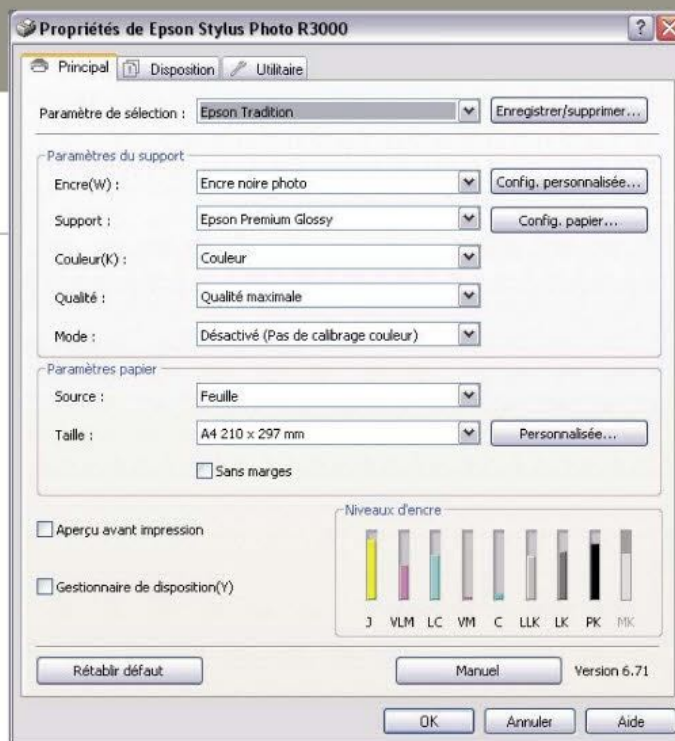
Propriétés de Epson Stylus Photo R3000

Principal | Disposition | Utilitaire

Paramètre de sélection : Epson Tradition | Enregistrer/supprimer...

Paramètres du support

Encre(W) : Encre noire photo | Config. personnalisée...

Support : Epson Premium Glossy | Config. papier...

Couleur(K) : Couleur

Qualité : Qualité maximale

Mode : Désactivé (Pas de calibrage couleur)

Paramètres papier

Source : Feuille

Taille : A4 210 x 297 mm | Personnalisée...

Sans marges

Aperçu avant impression

Gestionnaire de disposition(Y)

Niveaux d'encre

J VLM LC VM C LLK LK PK MK

Rétablir défaut

Manuel

Version 6.71

OK | Annuler | Aide